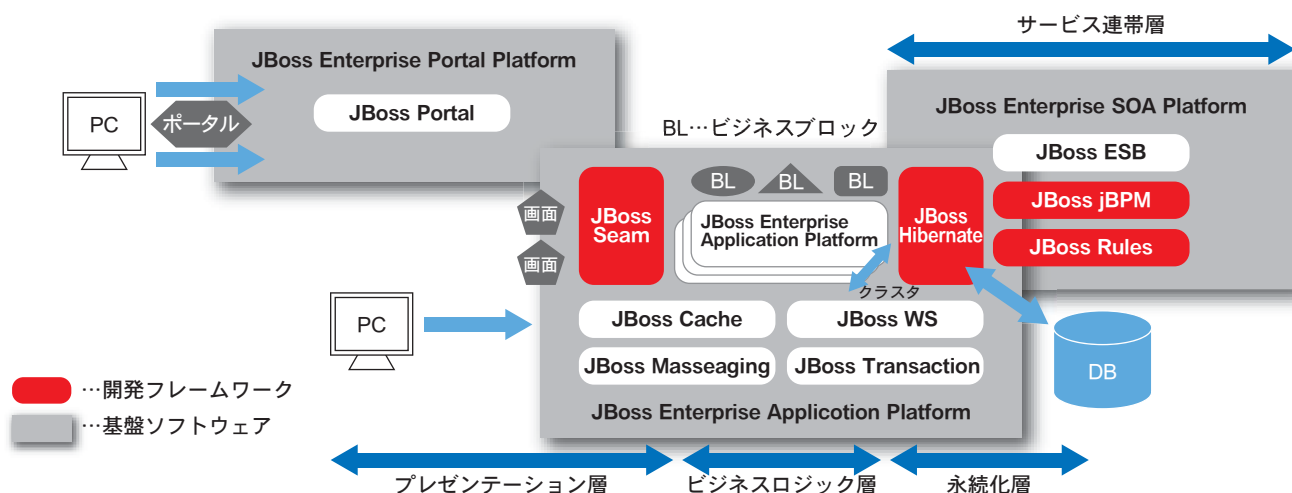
サービス連帯層

JBoss Enterprise Portal Platform

JBoss Portal

PC

ポータル

BL…ビジネスブロック

JBoss Enterprise SOA Platform

JBoss ESB

JBoss jBPM

JBoss Rules

BL BL BL

画面

画面

JBoss Seam

JBoss Enterprise Application Platform

JBoss Hibernate

クラスタ

PC

JBoss Cache

JBoss WS

JBoss Masseaging

JBoss Transaction

DB

…開発フレームワーク

…基盤ソフトウェア

JBoss Enterprise Applicotion Platform

プレゼンテーション層

ビジネスロジック層

永続化層